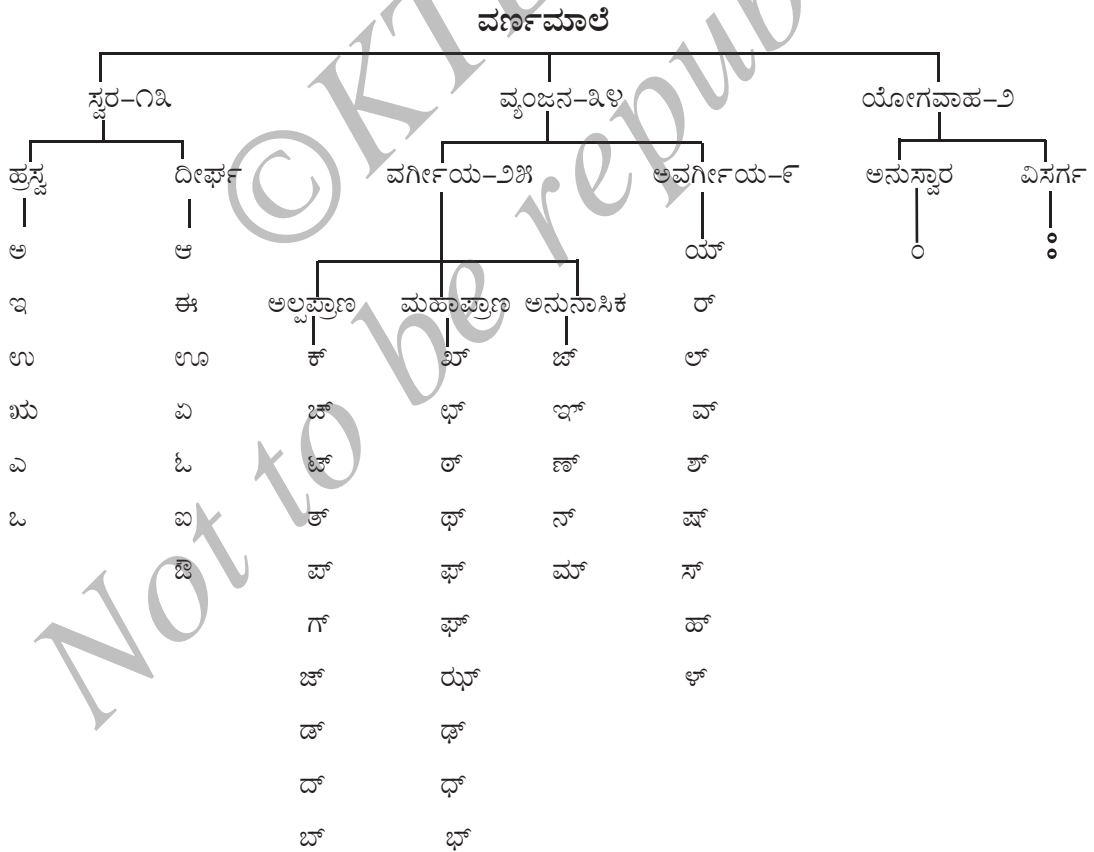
©KTBS Not to be republished

ವರ್ಣಮಾಲೆ

ಸ್ವರ–೧೩

ವ್ಯಂಜನ–೩೪

ಯೋಗವಾಹ–೨

ಹ್ರಸ್ವ

ದೀರ್ಘ

ವರ್ಗೀಯ–೨೫

ಅವರ್ಗೀಯ–೯

ಅನುಸ್ವಾರ

ವಿಸರ್ಗ

ಅ ಇ ಉ ಋ ಎ ಒ

ಆ ಈ ಊ ಏ ಓ ಐ ಔ

ಅಲ್ಪಪ್ರಾಣ

ಮಹಾಪ್ರಾಣ

ಅನುನಾಸಿಕ

ಕ್ ಚ್ ಟ್ ತ್ ಪ್ ಗ್ ಜ್ ಡ್ ದ್ ಬ್

ಖ್ ಛ್ ಠ್ ಥ್ ಫ್ ಘ್ ಝ್ ಢ್ ಧ್ ಭ್

ಙ್ ಞ್ ಣ್ ನ್ ಮ್

ಯ್ ರ್ ಲ್ ವ್ ಶ್ ಷ್ ಸ್ ಹ್ ಳ್

ಂ

ಃ